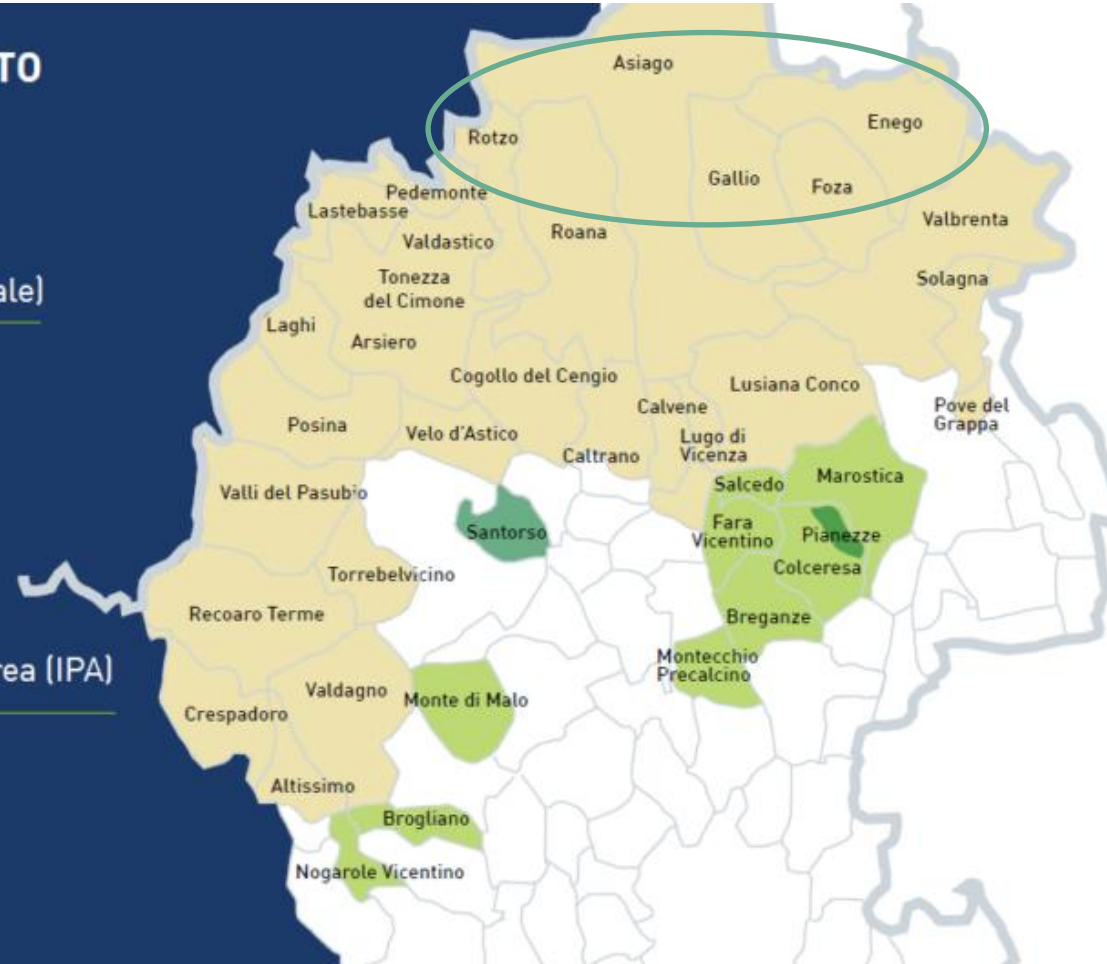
TO

ale)

rea (IPA)

Asiago
Rotzo
Enego
Gallio
Foza
Pedemonte
Lastebasse
Valdastico
Roana
Valbrenta
Tonezza del Cimone
Solagna
Laghi
Arsiero
Cogollo del Cengio
Lusiana Conco
Calvene
Pove del Grappa
Posina
Velo d'Astico
Lugo di Vicenza
Caltrano
Marostica
Salcedo
Valli del Pasubio
Santorso
Fara Vicentino
Pianezze
Colceresa
Torrebelvicino
Breganze
Recoaro Terme
Montecchio Precalcino
Valdagno
Monte di Malo
Crespadoro
Altissimo
Brogliano
Nogarole Vicentino